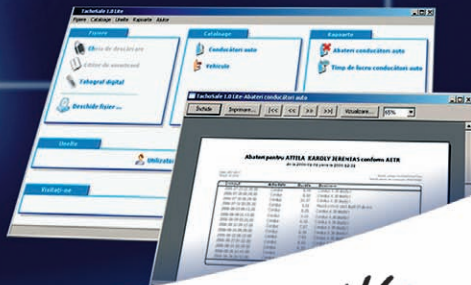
TachoSafe 1.0 Lite
Fișiere Cataloage Unelte Rapoarte Ajutor

Fișiere
Citire de descărcare
Editor de avansat
Tahograf digital
Deschide fișier ...

Cataloage
Conducători auto
Vehicule

Rapoarte
Abateri conducători auto
Timp de lucru conducători auto

Unelte
Utilizatori

Noutăți ...

TachoSafe 1.0 Lite-Abateri conducători auto
Închide
Imprimare...
|<<
<<
>>
>>|
Vizualizare...
65%

Abateri pentru ATTILA KAROLY SERENTAS conform AETR
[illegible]